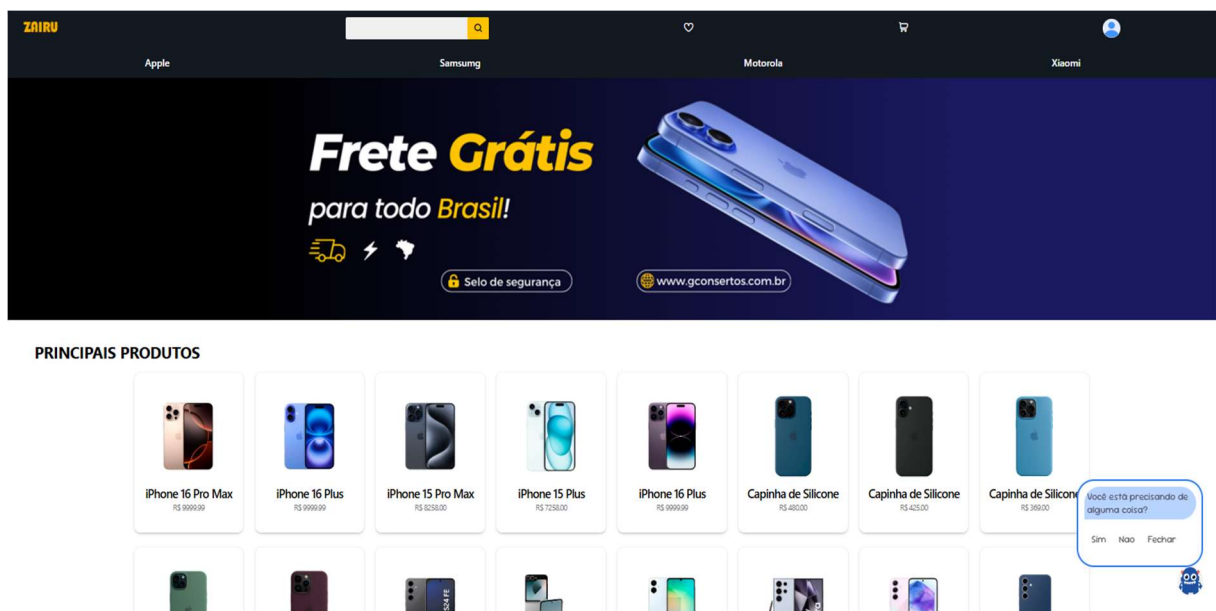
ZAIRU

Apple Samsumg Motorola Xiaomi

Frete Grátis
para todo Brasil!

Selo de segurança
www.gconsertos.com.br

PRINCIPAIS PRODUTOS

iPhone 16 Pro Max
R$ 9999.99

iPhone 16 Plus
R$ 9999.99

iPhone 15 Pro Max
R$ 8258.00

iPhone 15 Plus
R$ 7258.00

iPhone 16 Plus
R$ 9999.99

Capinha de Silicone
R$ 480.00

Capinha de Silicone
R$ 425.00

Capinha de Silicone
R$ 369.00

Você está precisando de alguma coisa?

Sim Nao Fechar